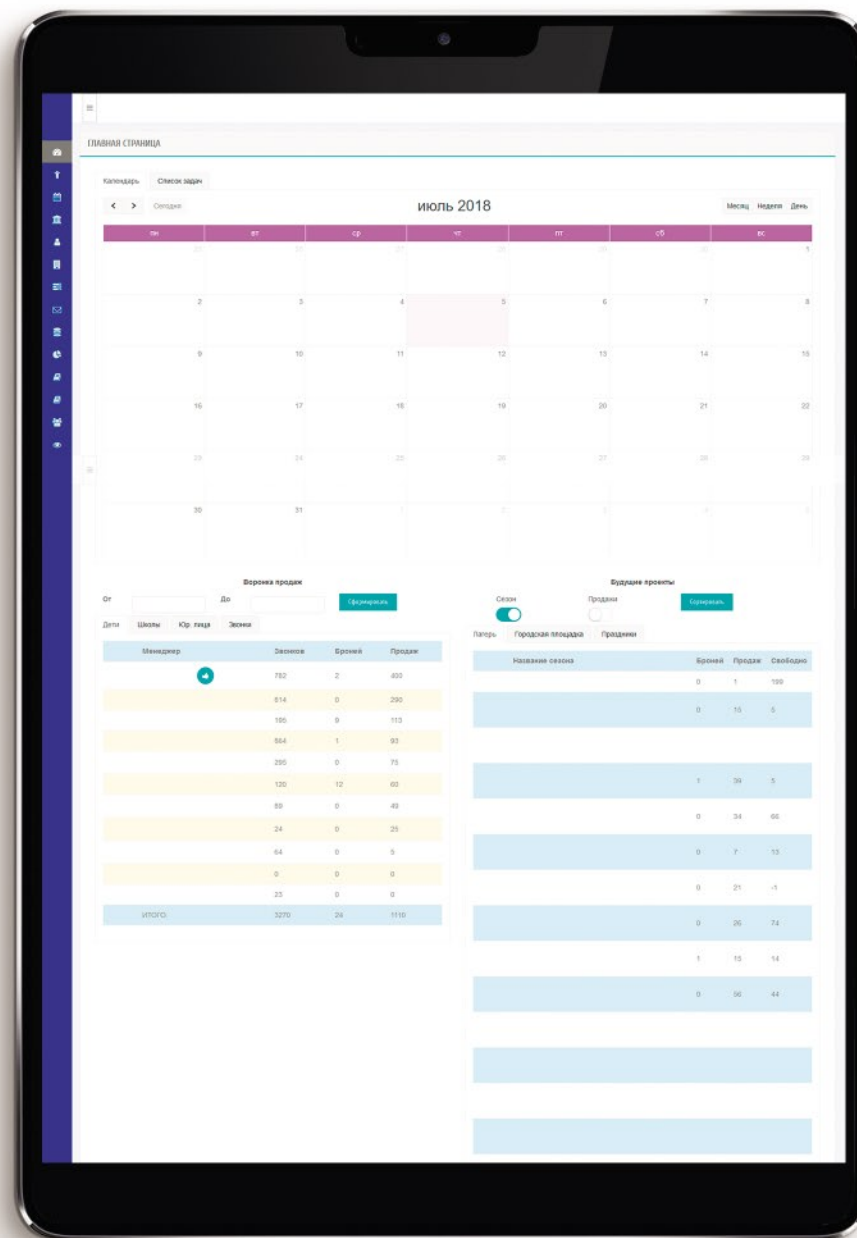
ГЛАВНАЯ СТРАНИЦА

Календарь Список задач

< > Сегодня

июль 2018

Месяц Неделя День

| пн | вт | ср | чт | пт | сб | вс |
|---|---|---|---|---|---|---|
| 25 | 26 | 27 | 28 | 29 | 30 | 1 |
| 2 | 3 | 4 | 5 | 6 | 7 | 8 |
| 9 | 10 | 11 | 12 | 13 | 14 | 15 |
| 16 | 17 | 18 | 19 | 20 | 21 | 22 |
| 23 | 24 | 25 | 26 | 27 | 28 | 29 |
| 30 | 31 | 1 | 2 | 3 | 4 | 5 |

Воронка продаж

От До Сформировать

Дети Школы Юр. лица Звонки

| Менеджер | Звонков | Броней | Продаж |
|---|---|---|---|
| | 782 | 2 | 400 |
| | 514 | 0 | 290 |
| | 185 | 9 | 113 |
| | 564 | 1 | 93 |
| | 295 | 0 | 75 |
| | 120 | 12 | 60 |
| | 89 | 0 | 49 |
| | 24 | 0 | 25 |
| | 64 | 0 | 5 |
| | 0 | 0 | 0 |
| | 23 | 0 | 0 |
| ИТОГО: | 3270 | 24 | 1110 |

Будущие проекты

Сезон Продажи Сортировать

Лагерь Городская площадка Праздники

| Название сезона | Броней | Продаж | Свободно |
|---|---|---|---|
| | 0 | 1 | 199 |
| | 0 | 15 | 5 |
| | 1 | 39 | 5 |
| | 0 | 34 | 66 |
| | 0 | 7 | 13 |
| | 0 | 21 | -1 |
| | 0 | 26 | 74 |
| | 1 | 15 | 14 |
| | 0 | 56 | 44 |